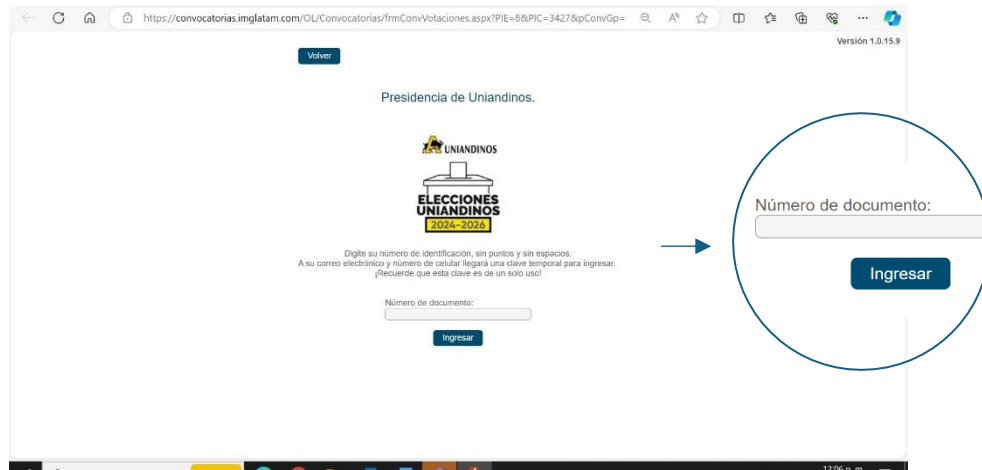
https://convocatorias.imglatam.com/OL/Convocatorias/frmConvVotaciones.aspx?PIE=8&PIC=3427&pConvGp=

Versión 1.0.15.9

Volver

Presidencia de Uniandinos.

UNIANDINOS

ELECCIONES UNIANDINOS 2024-2026

Digite su número de identificación, sin puntos y sin espacios.
A su correo electrónico y número de celular llegará una clave temporal para ingresar.
¡Recuerde que esta clave es de un solo uso!

Número de documento:

Ingresar

Número de documento:

Ingresar

12:06 p. m.